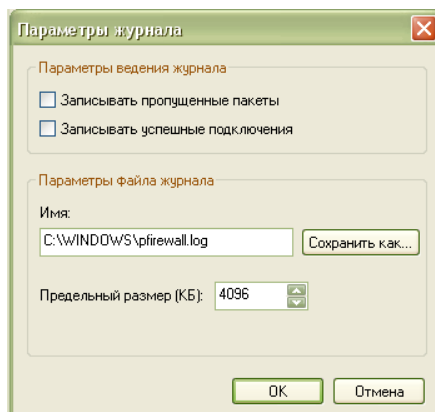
Параметры журнала

Параметры ведения журнала

Записывать пропущенные пакеты

Записывать успешные подключения

Параметры файла журнала

Имя:

C:\WINDOWS\pfirewall.log

Сохранить как...

Предельный размер (КБ): 4096

OK

Отмена